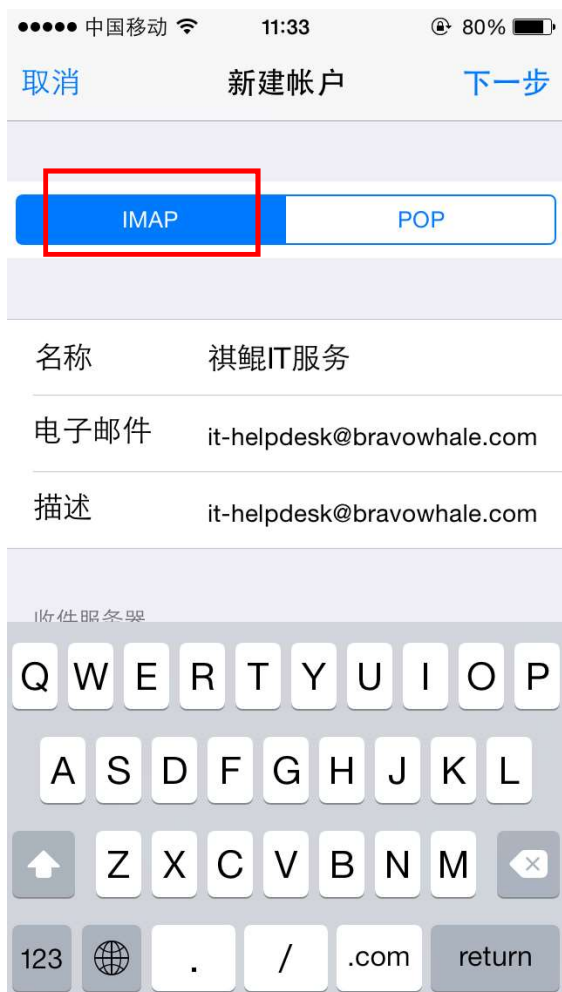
●●●●● 中国移动 11:33 80%

取消 新建帐户 下一步

IMAP POP

名称 祺鲲IT服务

电子邮件 it-helpdesk@bravowhale.com

描述 it-helpdesk@bravowhale.com

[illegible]

Q W E R T Y U I O P
A S D F G H J K L
Z X C V B N M
123 . / .com return